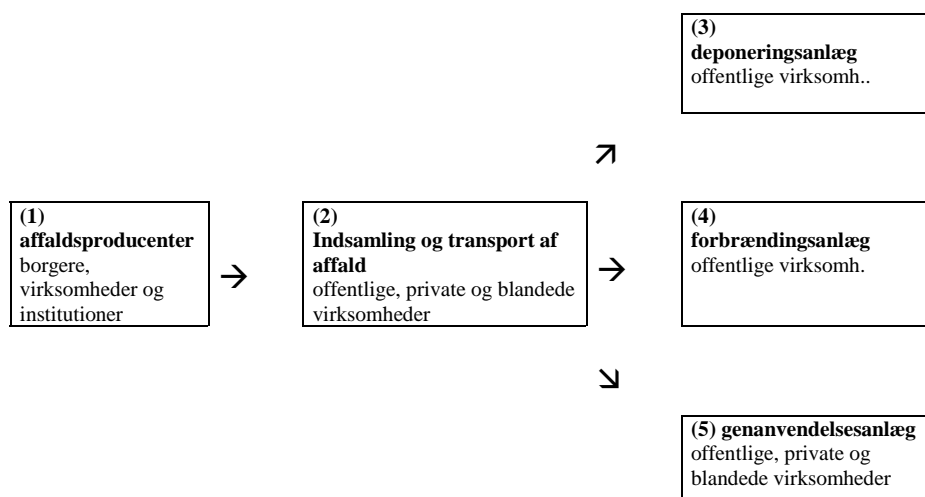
(3)
**deponeringsanlæg**
offentlige virksomh..

(1)
**affaldsproducenter**
borgere, virksomheder og institutioner

(2)
**Indsamling og transport af affald**
offentlige, private og blandede virksomheder

(4)
**forbrændingsanlæg**
offentlige virksomh.

(5) **genanvendelsesanlæg**
offentlige, private og blandede virksomheder